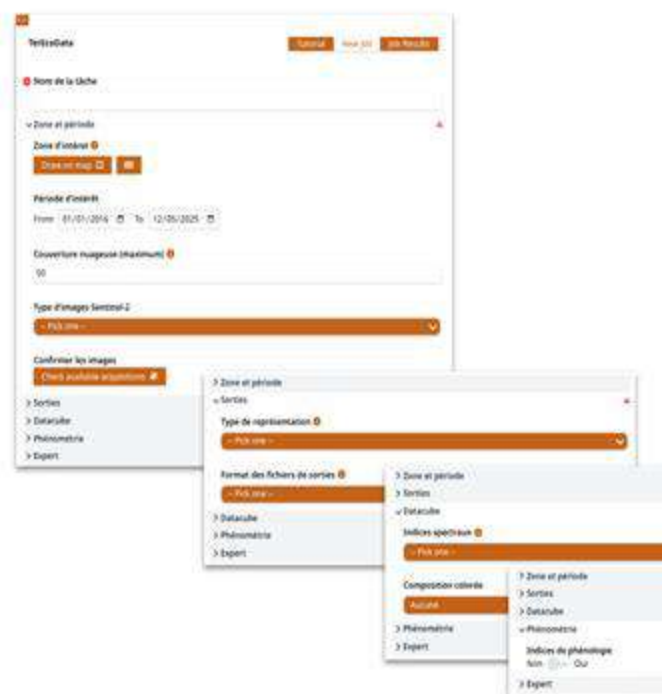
TetisData

Tutorial New Job Job Results

Nom de la tâche

Zone et période

Zone d'intérêt

Draw on map

Période d'intérêt

From 01/01/2016 To 12/05/2025

Couverture nuageuse (maximum)

90

Type d'images Sentinel-2

-- Pick one --

Confirmer les images

Check available acquisitions

> Sorties

> Datacube

> Phénométrie

> Expert

> Zone et période

Sorties

Type de représentation

-- Pick one --

Format des fichiers de sorties

-- Pick one --

> Datacube

> Phénométrie

> Expert

> Zone et période

> Sorties

Datacube

Indices spectraux

-- Pick one --

Composition colorée

Aucune

> Phénométrie

> Expert

> Zone et période

> Sorties

> Datacube

Phénométrie

Indices de phénologie

Non Oui

> Expert